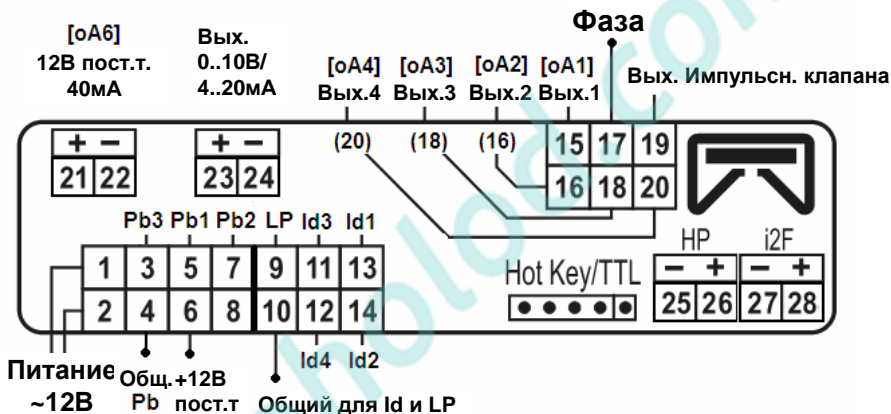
[oA6]
12В пост.т.
40мА

Вых.
0..10В/
4..20мА

Фаза

[oA4] Вых.4
[oA3] Вых.3
[oA2] Вых.2
[oA1] Вых.1
Вых. Импульсн. клапана

(20) (18) (16)

+ −
21 22

+ −
23 24

15 17 19
16 18 20

Pb3 Pb1 Pb2 LP Id3 Id1

1 3 5 7 9 11 13
2 4 6 8 10 12 14

Id4 Id2

Hot Key/TTL

HP
− +
25 26

i2F
− +
27 28

Питание
~12В

Общ.
Pb

+12В
пост.т

Общий для Id и LP